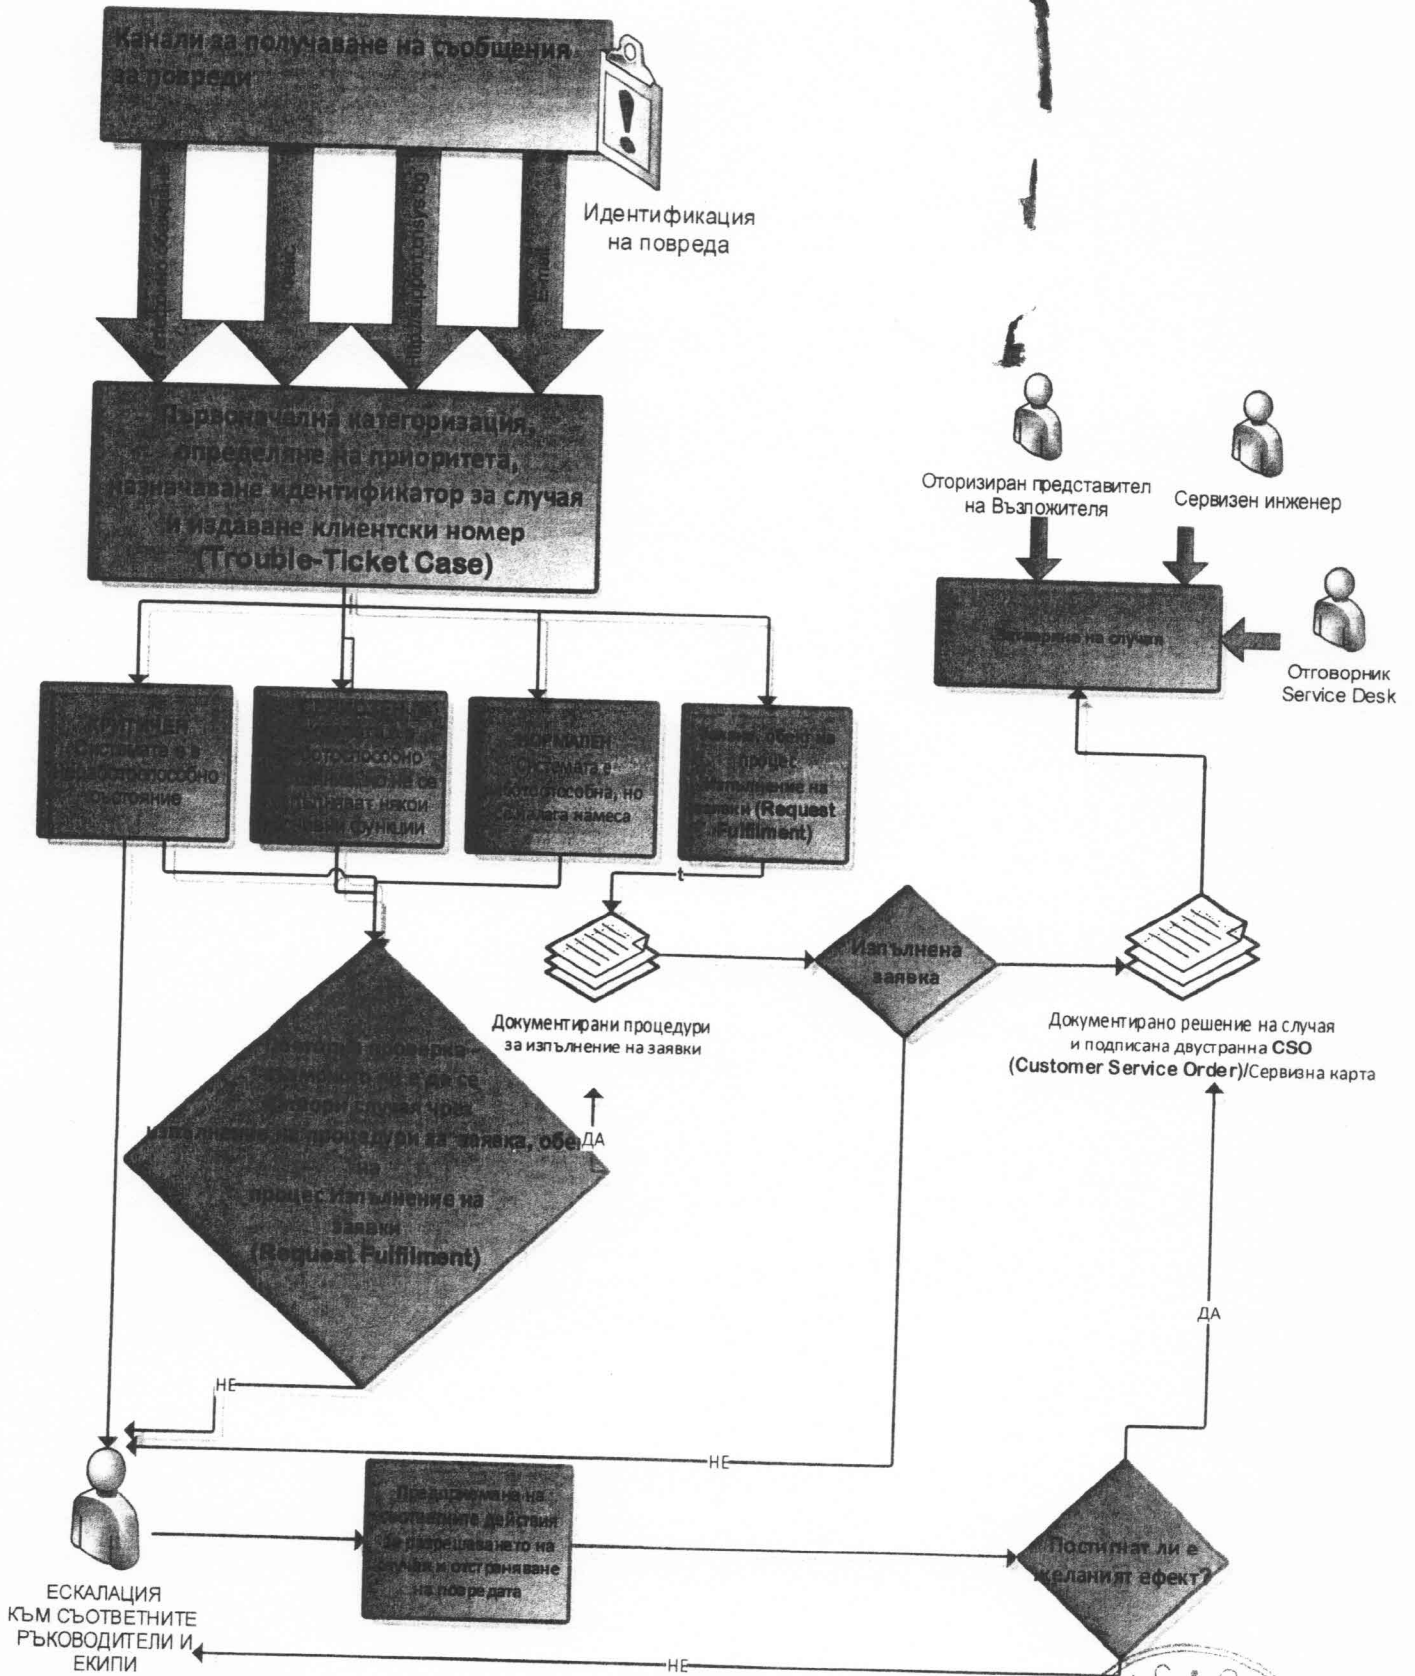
Канали за получаване на съобщения за повреди

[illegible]

Факс

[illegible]

E-mail

Идентификация на повреда

Първоначална категоризация, определяне на приоритета, назначаване идентификатор за случая и издаване клиентски номер (Trouble-Ticket Case)

КРИТИЧЕН Системата е в неработоспособно състояние

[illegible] работоспособно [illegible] се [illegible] някои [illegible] функции

НОРМАЛЕН Системата е работоспособна, но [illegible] намеса

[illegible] обект на процес Изпълнение на заявки (Request Fulfilment)

Документирани процедури за изпълнение на заявки

Изпълнена заявка

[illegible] проверка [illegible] да се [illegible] случая чрез изпълнение на процедури за заявка, обект на процес Изпълнение на заявки (Request Fulfilment)

ДА

НЕ

НЕ

Оторизиран представител на Възложителя

Сервизен инженер

Отговорник Service Desk

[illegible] на случая

Документирано решение на случая и подписана двустранна CSO (Customer Service Order)/Сервизна карта

ДА

ЕСКАЛАЦИЯ КЪМ СЪОТВЕТНИТЕ РЪКОВОДИТЕЛИ И ЕКИПИ

Предприемане на съответните действия за разрешаването на случая и отстраняване на повредата

Постигнат ли е желаният ефект?

НЕ